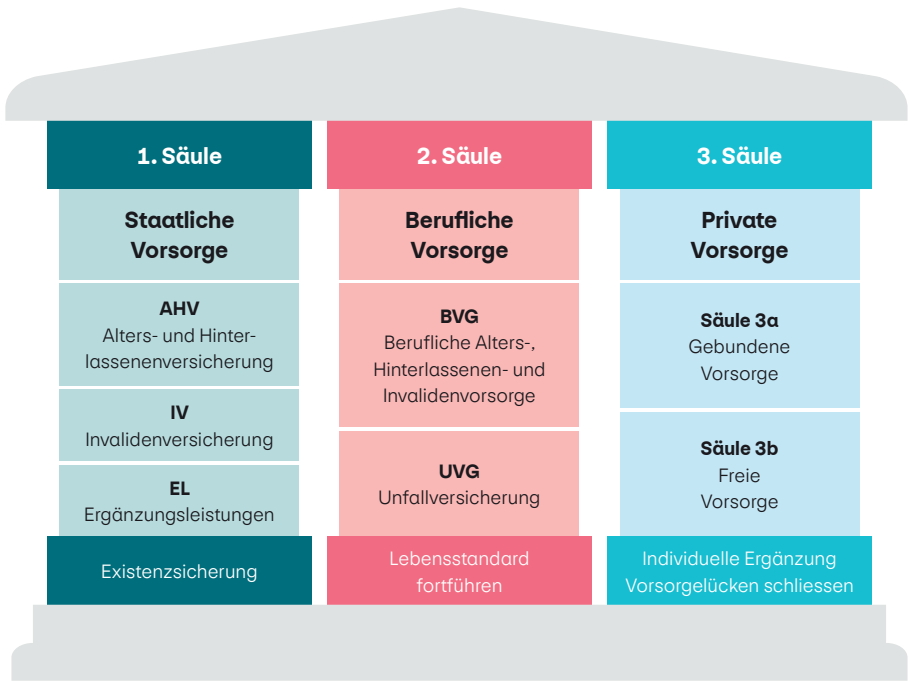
1. Säule

Staatliche Vorsorge

AHV
Alters- und Hinterlassenenversicherung

IV
Invalidenversicherung

EL
Ergänzungsleistungen

Existenzsicherung

2. Säule

Berufliche Vorsorge

BVG
Berufliche Alters-, Hinterlassenen- und Invalidenvorsorge

UVG
Unfallversicherung

Lebensstandard fortführen

3. Säule

Private Vorsorge

Säule 3a
Gebundene Vorsorge

Säule 3b
Freie Vorsorge

Individuelle Ergänzung Vorsorgelücken schliessen